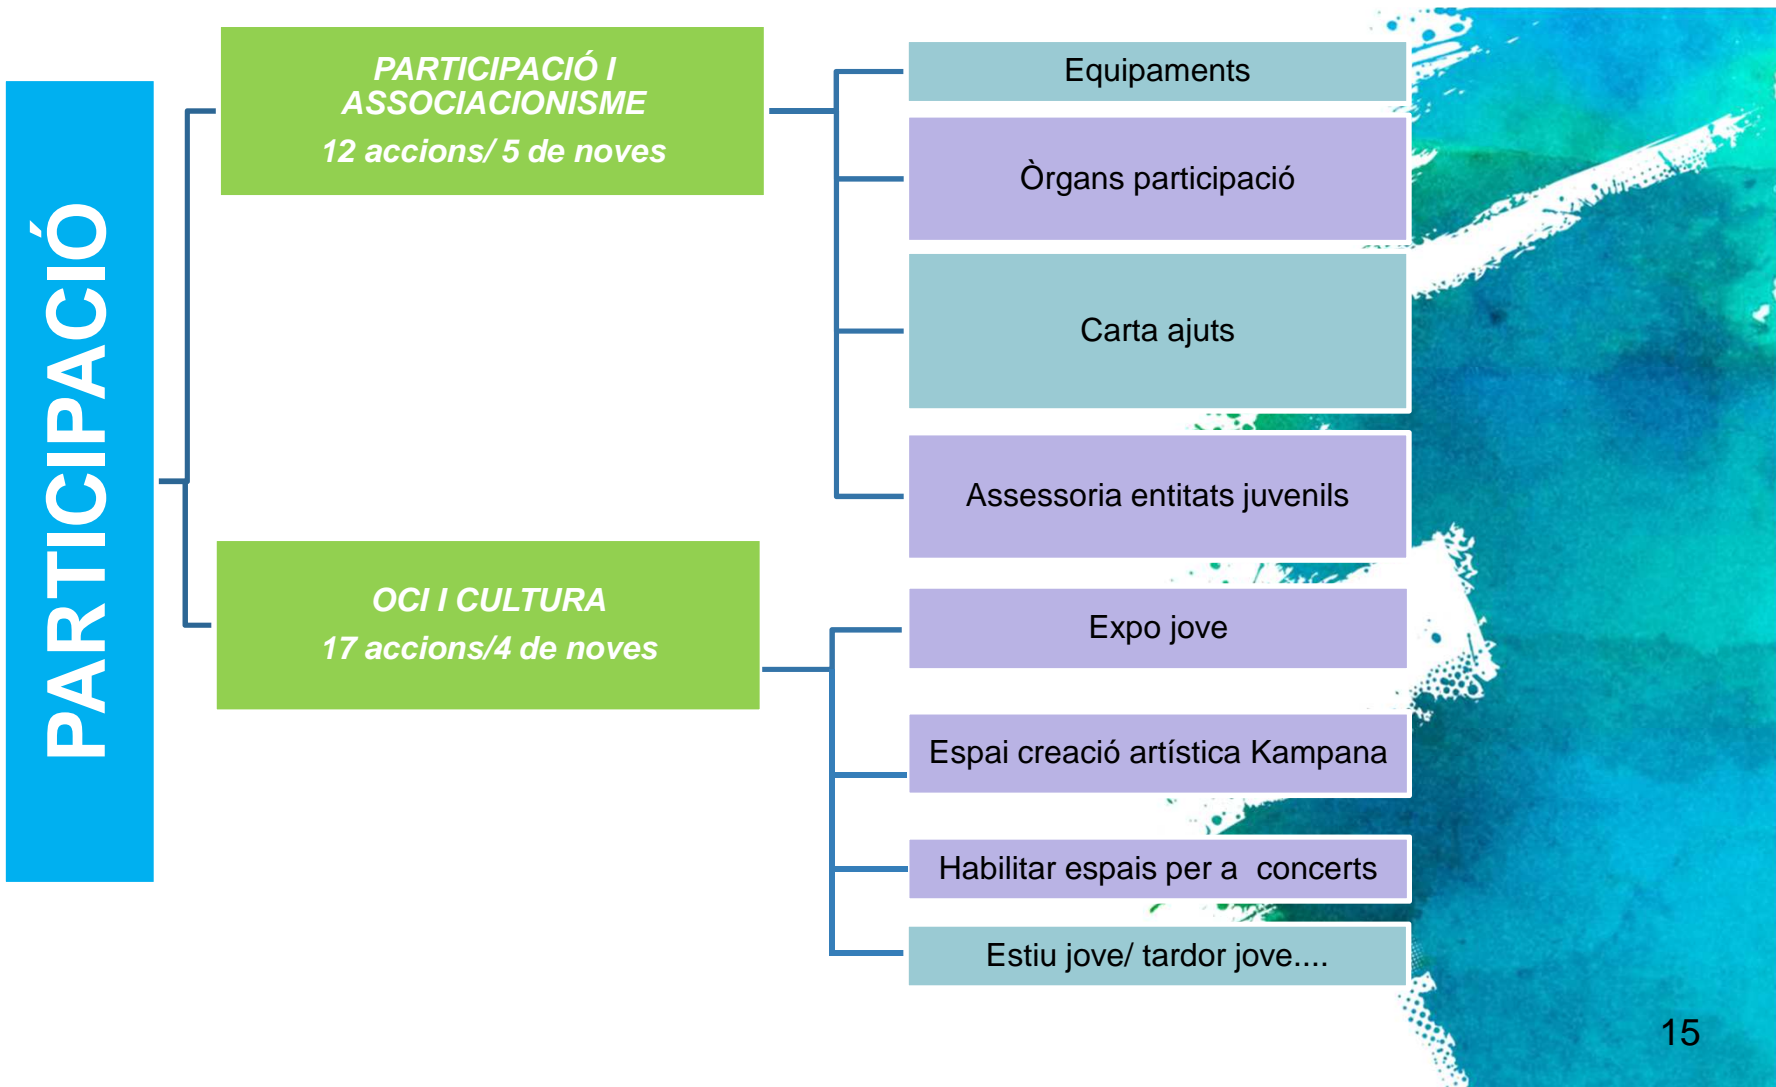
PARTICIPACIÓ

PARTICIPACIÓ I ASSOCIACIONISME
12 accions/ 5 de noves

Equipaments

Òrgans participació

Carta ajuts

Assessoria entitats juvenils

OCI I CULTURA
17 accions/4 de noves

Expo jove

Espai creació artística Kampana

Habilitar espais per a concerts

Estiu jove/ tardor jove....

15